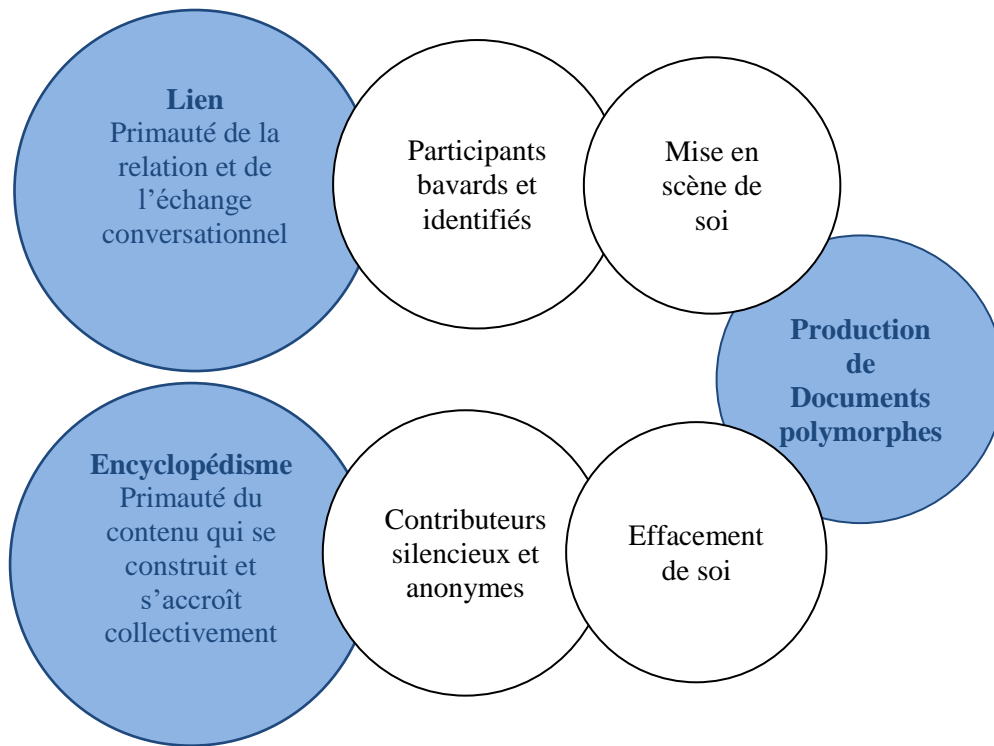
**Lien**
Primauté de la relation et de l'échange conversationnel

Participants bavards et identifiés

Mise en scène de soi

**Production de Documents polymorphes**

**Encyclopédisme**
Primauté du contenu qui se construit et s'accroît collectivement

Contributeurs silencieux et anonymes

Effacement de soi